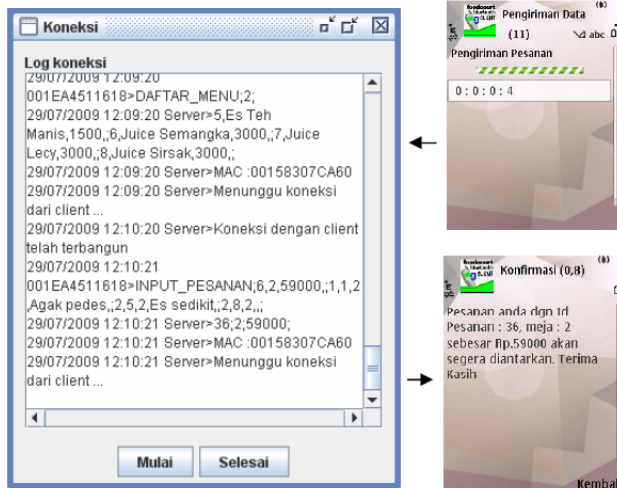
Koneksi

Log koneksi

29/07/2009 12:09:20
001EA4511618>DAFTAR_MENU;2;
29/07/2009 12:09:20 Server>5,Es Teh Manis,1500,;6,Juice Semangka,3000,;7,Juice Lecy,3000,;8,Juice Sirsak,3000,;
29/07/2009 12:09:20 Server>MAC :00158307CA60
29/07/2009 12:09:20 Server>Menunggu koneksi dari client ...
29/07/2009 12:10:20 Server>Koneksi dengan client telah terbangun
29/07/2009 12:10:21
001EA4511618>INPUT_PESANAN;6,2,59000,;1,1,2,Agak pedes,;2,5,2,Es sedikit,;2,8,2,,;
29/07/2009 12:10:21 Server>36;2;59000;
29/07/2009 12:10:21 Server>MAC :00158307CA60
29/07/2009 12:10:21 Server>Menunggu koneksi dari client ...

Mulai
Selesai

Pengiriman Data
(11)
abc
Pengiriman Pesanan
0:0:0:4

Konfirmasi (0,8)
Pesanan anda dgn Id Pesanan : 36, meja : 2 sebesar Rp.59000 akan segera diantarkan. Terima Kasih

Kembal